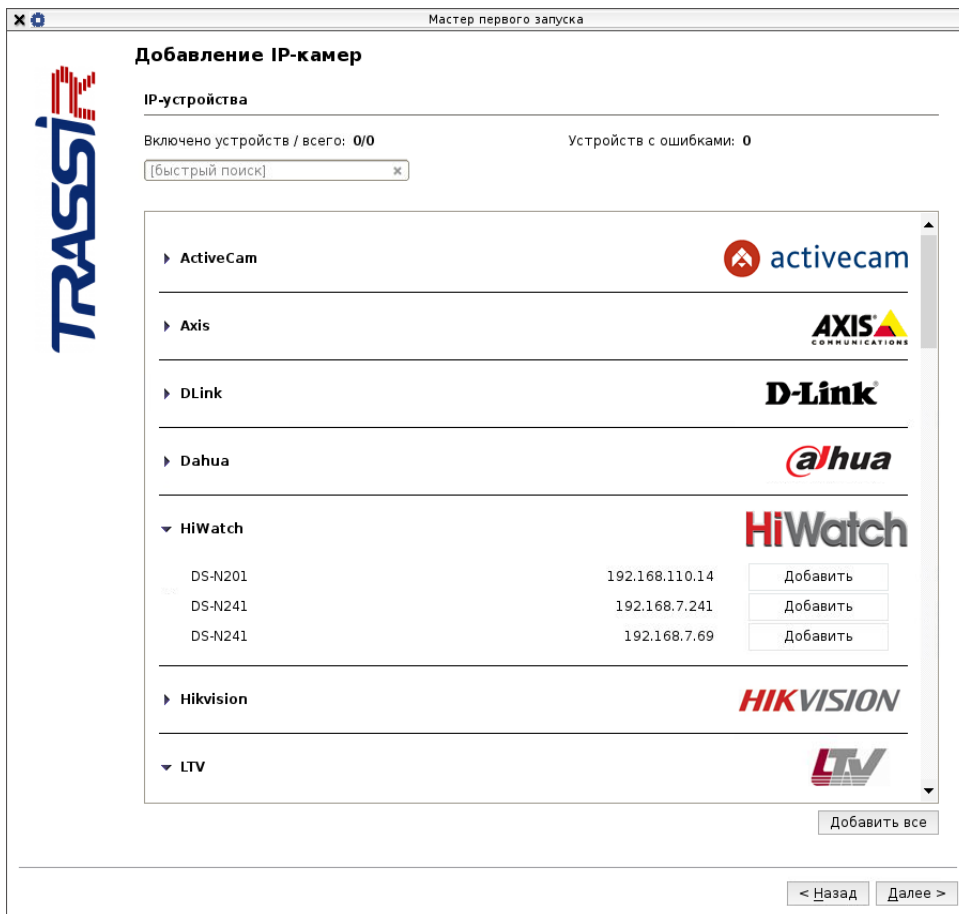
Мастер первого запуска

TRASSIR

Добавление IP-камер

IP-устройства

Включено устройств / всего: 0/0

Устройств с ошибками: 0

[быстрый поиск]

ActiveCam

activecam

Axis

AXIS COMMUNICATIONS

DLink

D-Link

Dahua

alhua

HiWatch

HiWatch

| | | |
|---|---|---|
| DS-N201 | 192.168.110.14 | Добавить |
| DS-N241 | 192.168.7.241 | Добавить |
| DS-N241 | 192.168.7.69 | Добавить |

Hikvision

HIKVISION

LTV

LTV

Добавить все

< Назад

Далее >